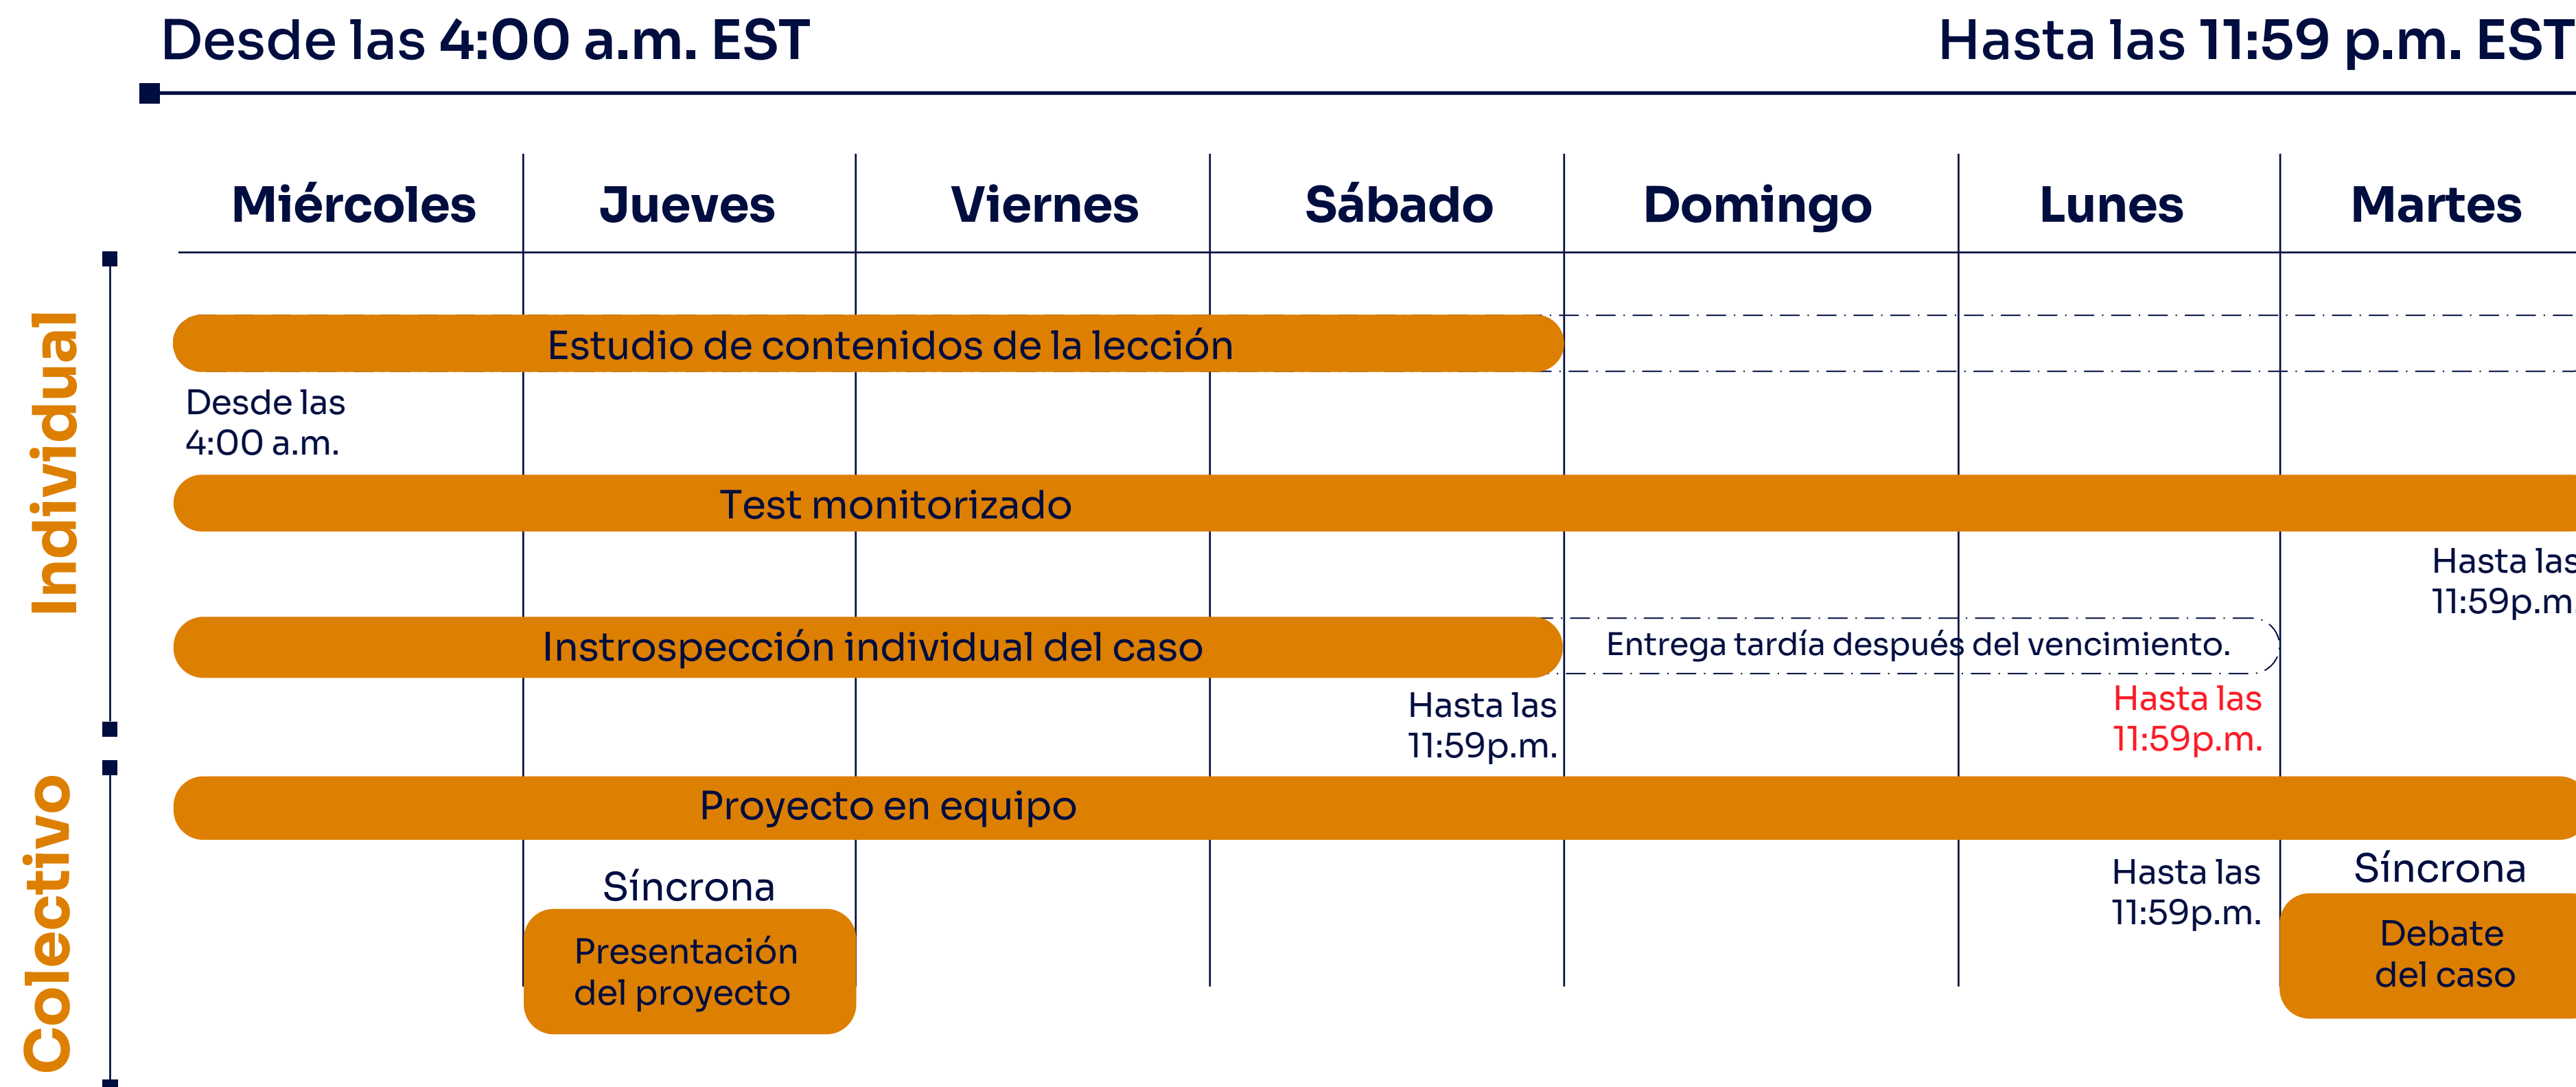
Desde las 4:00 a.m. EST

Hasta las 11:59 p.m. EST

Miércoles Jueves Viernes Sábado Domingo Lunes Martes

Individual

Estudio de contenidos de la lección

Desde las 4:00 a.m.

Test monitorizado

Hasta las 11:59p.m

Instrospección individual del caso

Entrega tardía después del vencimiento.

Hasta las 11:59p.m.

Hasta las 11:59p.m.

Colectivo

Proyecto en equipo

Síncrona

Presentación del proyecto

Hasta las 11:59p.m.

Síncrona

Debate del caso